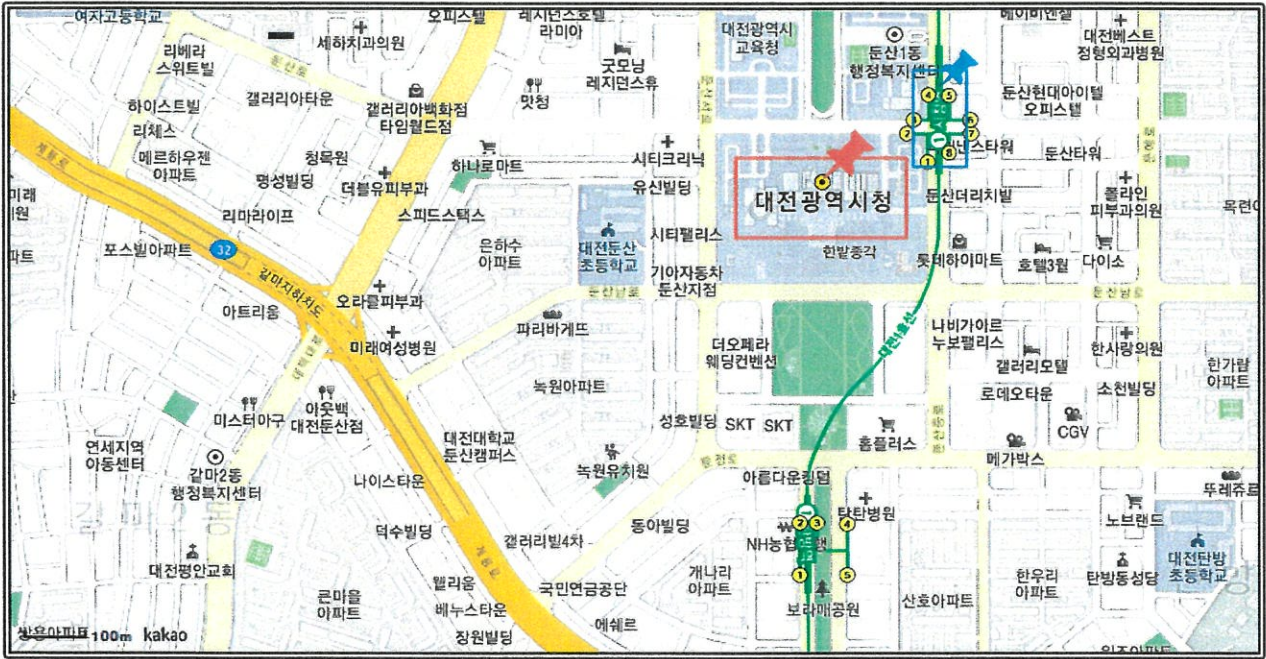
여자고등학교
오피스텔
레지던스호텔 라미아
대전광역시 교육청
둔산1동 행정복지센터
헤이리엔셀
대전베스트 정형외과병원
리베라 스위트빌
세하치과의원
굿모닝 레지던스유
하이스트빌
갤러리아타운
갤러리아백화점 타임월드점
맛청
둔산현대아이텔 오피스텔
리체스
메르하우젠 아파트
청목원
하나로마트
시티크리닉
스타워
둔산타워
명성빌딩
더블유피부과
유신빌딩
대전광역시청
둔산더리치빌
폴라인 피부과의원
미래
리마라이프
스피드스택스
목련
포스빌아파트
32
은하수 아파트
대전둔산 초등학교
시티팰리스
한밭종각
롯데하이마트
호텔3월
다이소
갈마지하차도
기아자동차 둔산지점
둔산남로
둔산남로
오라클피부과
아트리움
파리바게뜨
더오페라 웨딩컨벤션
나비가이르 누보팰리스
미래여성병원
대전1호선
한사랑의원
갤러리모텔
한가람 아파트
녹원아파트
로데오타운
소천빌딩
미스터아구
아웃백 대전둔산점
성호빌딩
SKT
SKT
CGV
홈플러스
연세지역 아동센터
대전대학교 둔산캠퍼스
메가박스
갈마2동 행정복지센터
녹원유치원
아름다운킹덤
뚜레쥬르
나이스타운
탄탄병원
동아빌딩
노브랜드
덕수빌딩
갤러리빌4차
NH농협은행
대전탄방 초등학교
대전평안교회
개나리 아파트
한우리 아파트
탄방동성당
웰리움
큰마을 아파트
국민연금공단
보라매공원
산호아파트
베누스타운
장원빌딩
에쉐르
쌍용아파트
100m
kakao